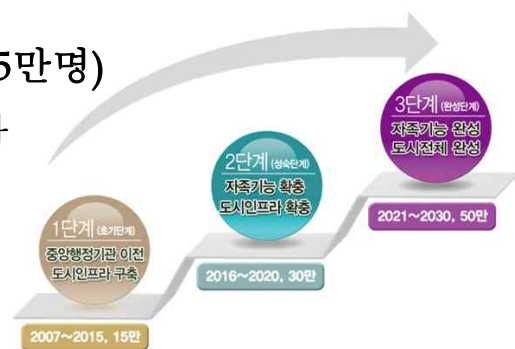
5만명)
ㅏ

3단계 (완성단계)
자족기능 완성
도시전체 완성
2021~2030, 50만

2단계 (성숙단계)
자족기능 확충
도시인프라 확충
2016~2020, 30만

1단계 (초기단계)
중앙행정기관 이전
도시인프라 구축
2007~2015, 15만